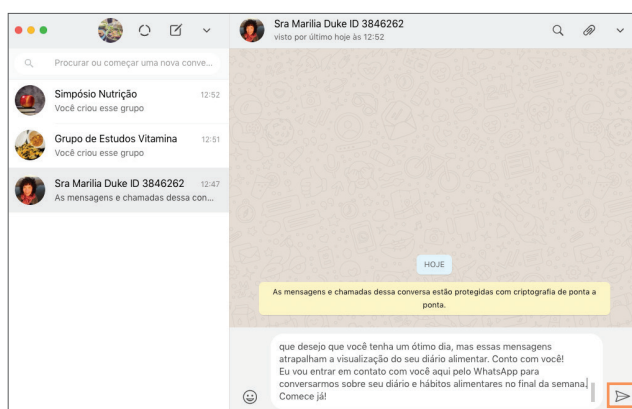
Procurar ou começar uma nova conve...

Simpósio Nutrição 12:52
Você criou esse grupo

Grupo de Estudos Vitamina 12:51
Você criou esse grupo

Sra Marilia Duke ID 3846262 12:47
As mensagens e chamadas dessa con...

Sra Marilia Duke ID 3846262
visto por último hoje às 12:52

HOJE

As mensagens e chamadas dessa conversa estão protegidas com criptografia de ponta a ponta.

que desejo que você tenha um ótimo dia, mas essas mensagens atrapalham a visualização do seu diário alimentar. Conto com você!
Eu vou entrar em contato com você aqui pelo WhatsApp para conversarmos sobre seu diário e hábitos alimentares no final da semana.
Comece já!